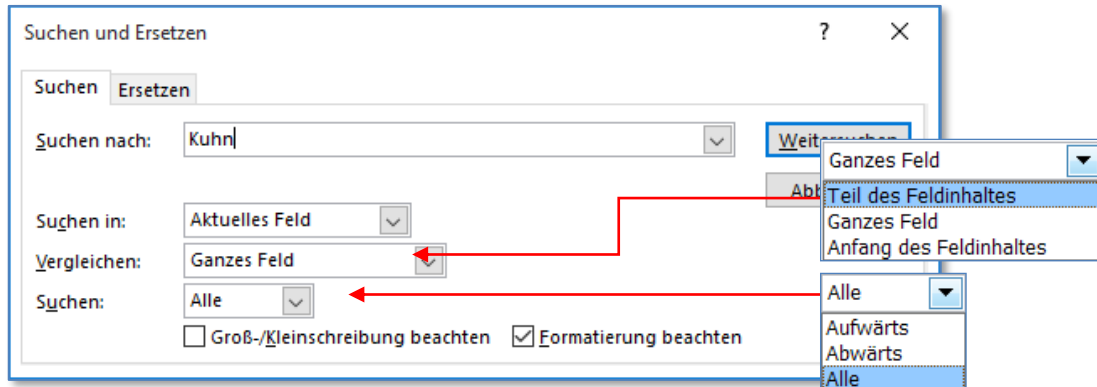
Suchen und Ersetzen

?

X

Suchen

Ersetzen

Suchen nach:

Kuhn

Weitersuchen

Abb

Suchen in:

Aktuelles Feld

Vergleichen:

Ganzes Feld

Suchen:

Alle

Groß-/Kleinschreibung beachten

Formatierung beachten

Ganzes Feld

Teil des Feldinhaltes
Ganzes Feld
Anfang des Feldinhaltes

Alle

Aufwärts
Abwärts
Alle